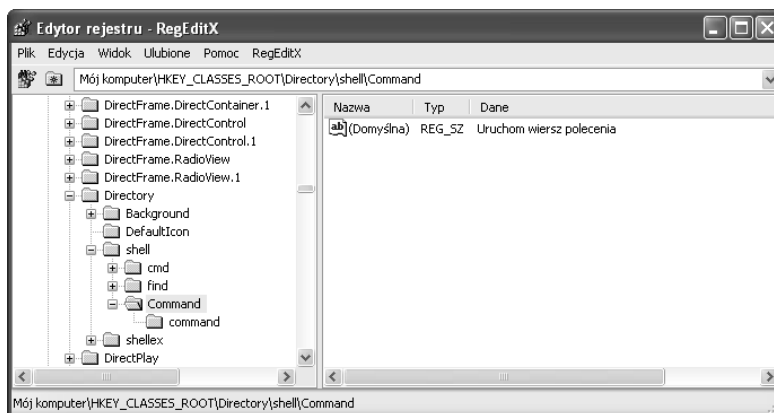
Edytor rejestru - RegEditX

Plik Edycja Widok Ulubione Pomoc RegEditX

Mój komputer\HKEY_CLASSES_ROOT\Directory\shell\Command

DirectFrame.DirectContainer.1
DirectFrame.DirectControl
DirectFrame.DirectControl.1
DirectFrame.RadioView
DirectFrame.RadioView.1
Directory
Background
DefaultIcon
shell
cmd
find
Command
command
shellex
DirectPlay

| Nazwa | Typ | Dane |
|---|---|---|
| ab (Domyślna) | REG_SZ | Uruchom wiersz polecenia |

Mój komputer\HKEY_CLASSES_ROOT\Directory\shell\Command